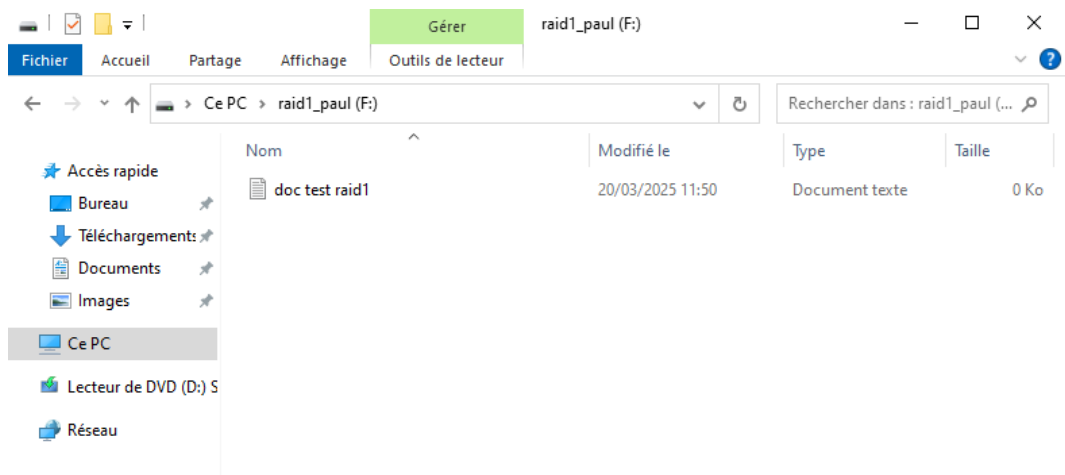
Gérer
raid1_paul (F:)
Fichier Accueil Partage Affichage Outils de lecteur
Ce PC > raid1_paul (F:)
Rechercher dans : raid1_paul (...

Nom
Modifié le
Type
Taille

Accès rapide
Bureau
Téléchargements
Documents
Images
Ce PC
Lecteur de DVD (D:) S
Réseau

| Nom | Modifié le | Type | Taille |
|---|---|---|---|
| doc test raid1 | 20/03/2025 11:50 | Document texte | 0 Ko |